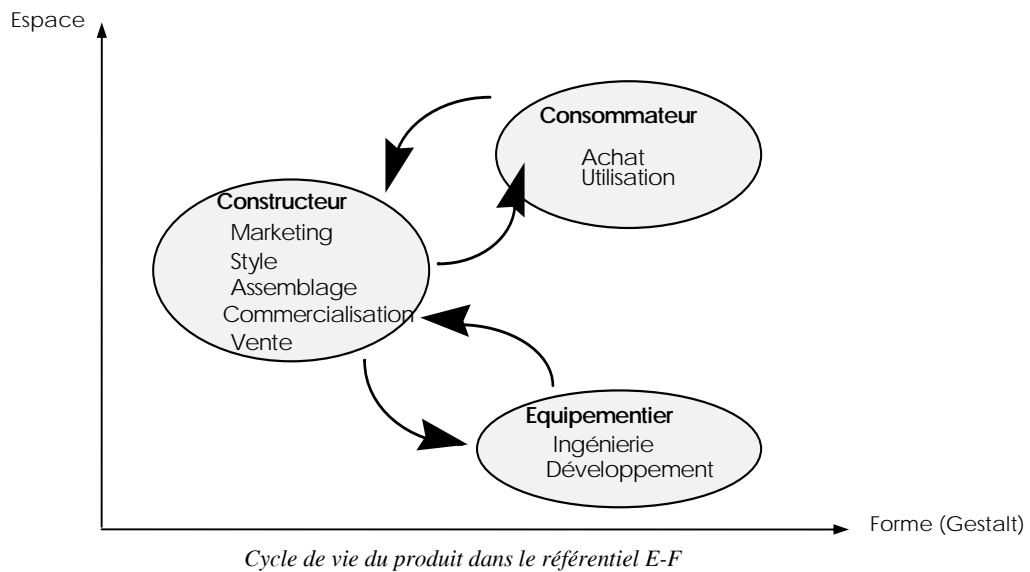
Espace

Consommateur
Achat
Utilisation

Constructeur
Marketing
Style
Assemblage
Commercialisation
Vente

Equipementier
Ingénierie
Développement

Forme (Gestalt)

Cycle de vie du produit dans le référentiel E-F